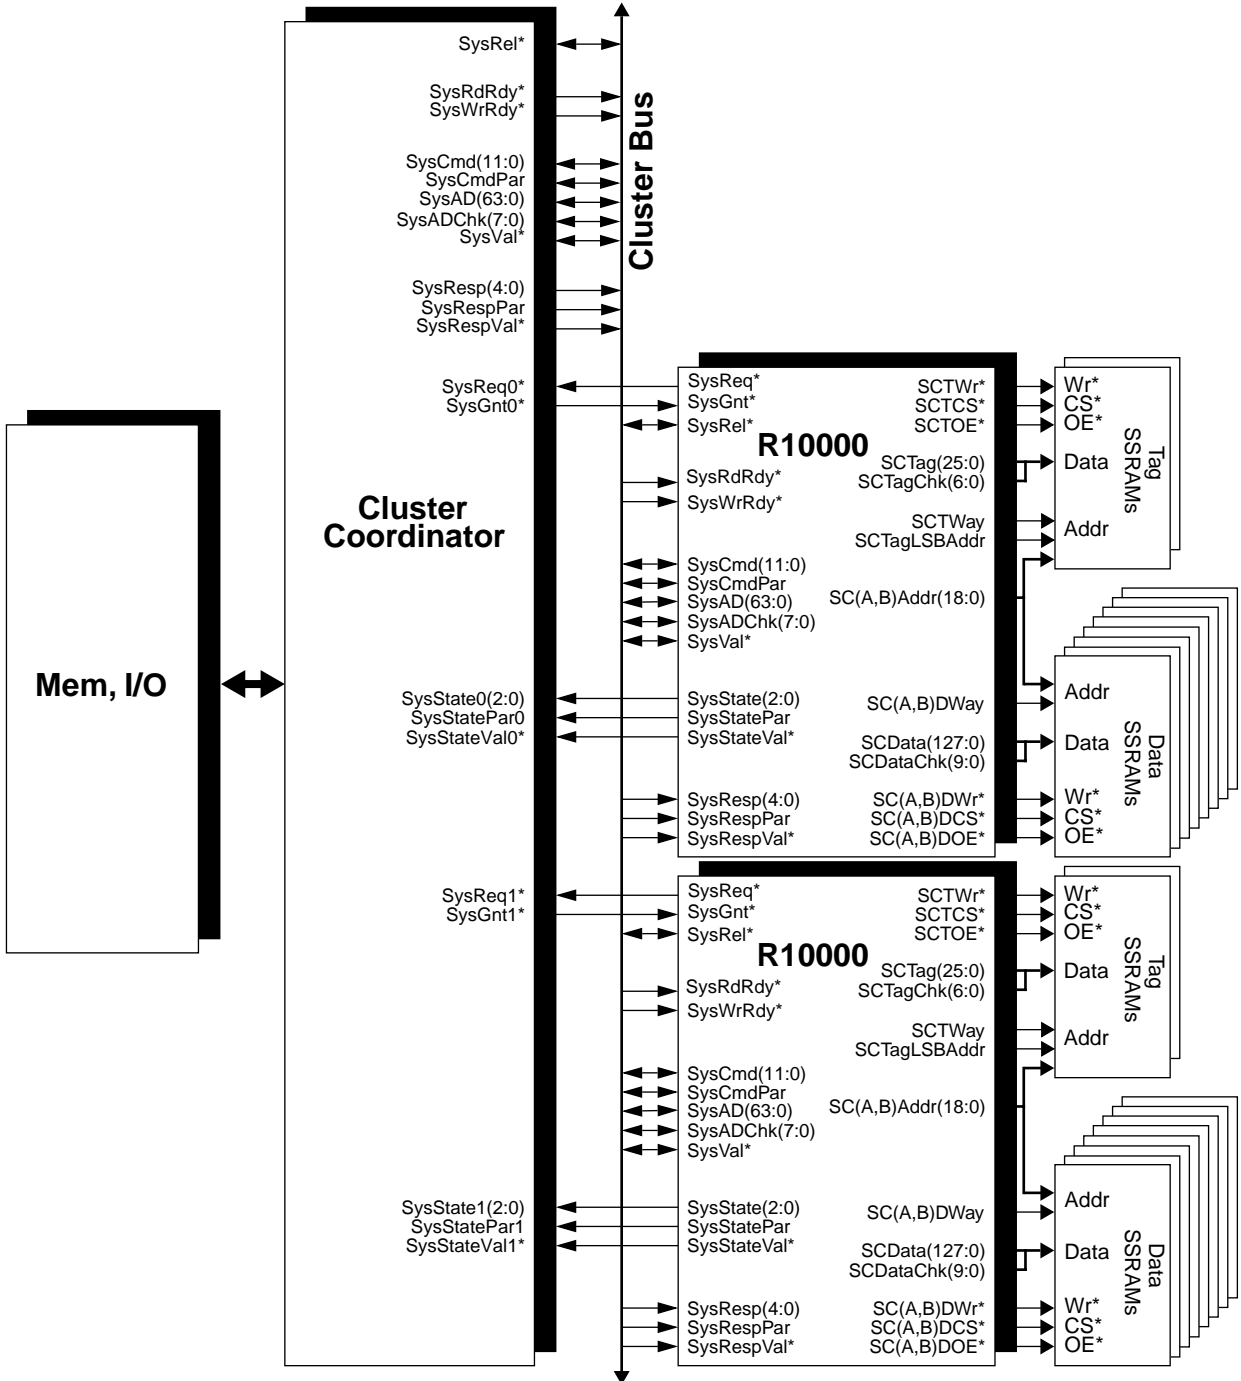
SysRel*

SysRdRdy*
SysWrRdy*

SysCmd(11:0)
SysCmdPar
SysAD(63:0)
SysADChk(7:0)
SysVal*

SysResp(4:0)
SysRespPar
SysRespVal*

Cluster Bus

SysReq0*
SysGnt0*

Mem, I/O

Cluster Coordinator

SysState0(2:0)
SysStatePar0
SysStateVal0*

SysReq1*
SysGnt1*

SysState1(2:0)
SysStatePar1
SysStateVal1*

SysReq*
SysGnt*
SysRel*
R10000
SysRdRdy*
SysWrRdy*
SysCmd(11:0)
SysCmdPar
SysAD(63:0)
SysADChk(7:0)
SysVal*
SysState(2:0)
SysStatePar
SysStateVal*
SysResp(4:0)
SysRespPar
SysRespVal*

SCTWr*
SCTCS*
SCTOE*
SCTag(25:0)
SCTagChk(6:0)
SCTWay
SCTagLSBAddr
SC(A,B)Addr(18:0)
SC(A,B)DWay
SCData(127:0)
SCDataChk(9:0)
SC(A,B)DWr*
SC(A,B)DCS*
SC(A,B)DOE*

Wr*
CS*
OE*
Data
Addr
Tag SSRAMs

Addr
Data
Wr*
CS*
OE*
Data SSRAMs

SysReq*
SysGnt*
SysRel*
R10000
SysRdRdy*
SysWrRdy*
SysCmd(11:0)
SysCmdPar
SysAD(63:0)
SysADChk(7:0)
SysVal*
SysState(2:0)
SysStatePar
SysStateVal*
SysResp(4:0)
SysRespPar
SysRespVal*

SCTWr*
SCTCS*
SCTOE*
SCTag(25:0)
SCTagChk(6:0)
SCTWay
SCTagLSBAddr
SC(A,B)Addr(18:0)
SC(A,B)DWay
SCData(127:0)
SCDataChk(9:0)
SC(A,B)DWr*
SC(A,B)DCS*
SC(A,B)DOE*

Wr*
CS*
OE*
Data
Addr
Tag SSRAMs

Addr
Data
Wr*
CS*
OE*
Data SSRAMs